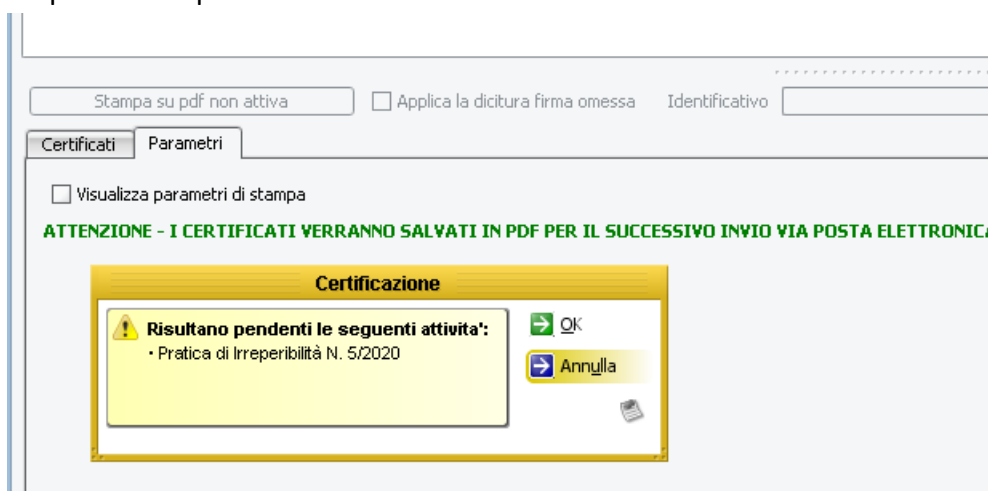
Stampa su pdf non attiva

Applica la dicitura firma omessa

Identificativo

Certificati

Parametri

Visualizza parametri di stampa

ATTENZIONE - I CERTIFICATI VERRANNO SALVATI IN PDF PER IL SUCCESSIVO INVIO VIA POSTA ELETTRONICA

Certificazione

Risultano pendenti le seguenti attivita':
• Pratica di Irreperibilità N. 5/2020

OK

Annulla